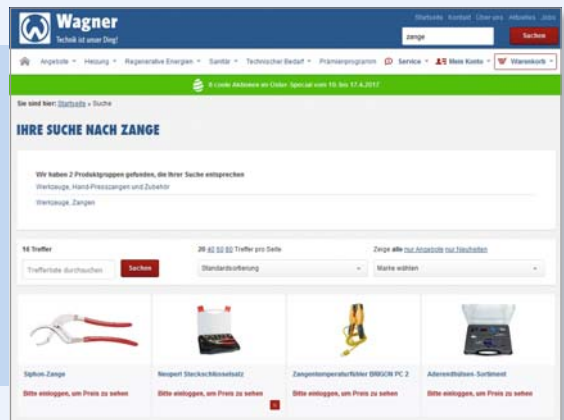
Wagner
Technik ist unser Ding!

Startseite Kontakt Über uns Aktuelles Jobs

zange

Suchen

Angebote Heizung Regenerative Energien Sanitär Technischer Bedarf Prämienprogramm Service Mein Konto Warenkorb

X-conto Aktionen im Oster-Special vom 10. bis 17.4.2017

Sie sind hier: Startseite » Suche

IHRE SUCHE NACH ZANGE

Wir haben 2 Produktgruppen gefunden, die Ihrer Suche entsprechen
Werkzeuge, Hand-Presszangen und Zubehör

Werkzeuge, Zangen

14 Treffer

Trefferliste durchsuchen

Suchen

20 40 60 80 Treffer pro Seite

Standardsortierung

Zeige alle nur Angebote nur Neuheiten

Marke wählen

Siphon-Zange
Bitte einloggen, um Preis zu sehen

Neupert Steckschlüsselsatz
Bitte einloggen, um Preis zu sehen

Zangentemperaturfühler BRIGON PC 2
Bitte einloggen, um Preis zu sehen

Aderendhülsen-Sortiment
Bitte einloggen, um Preis zu sehen